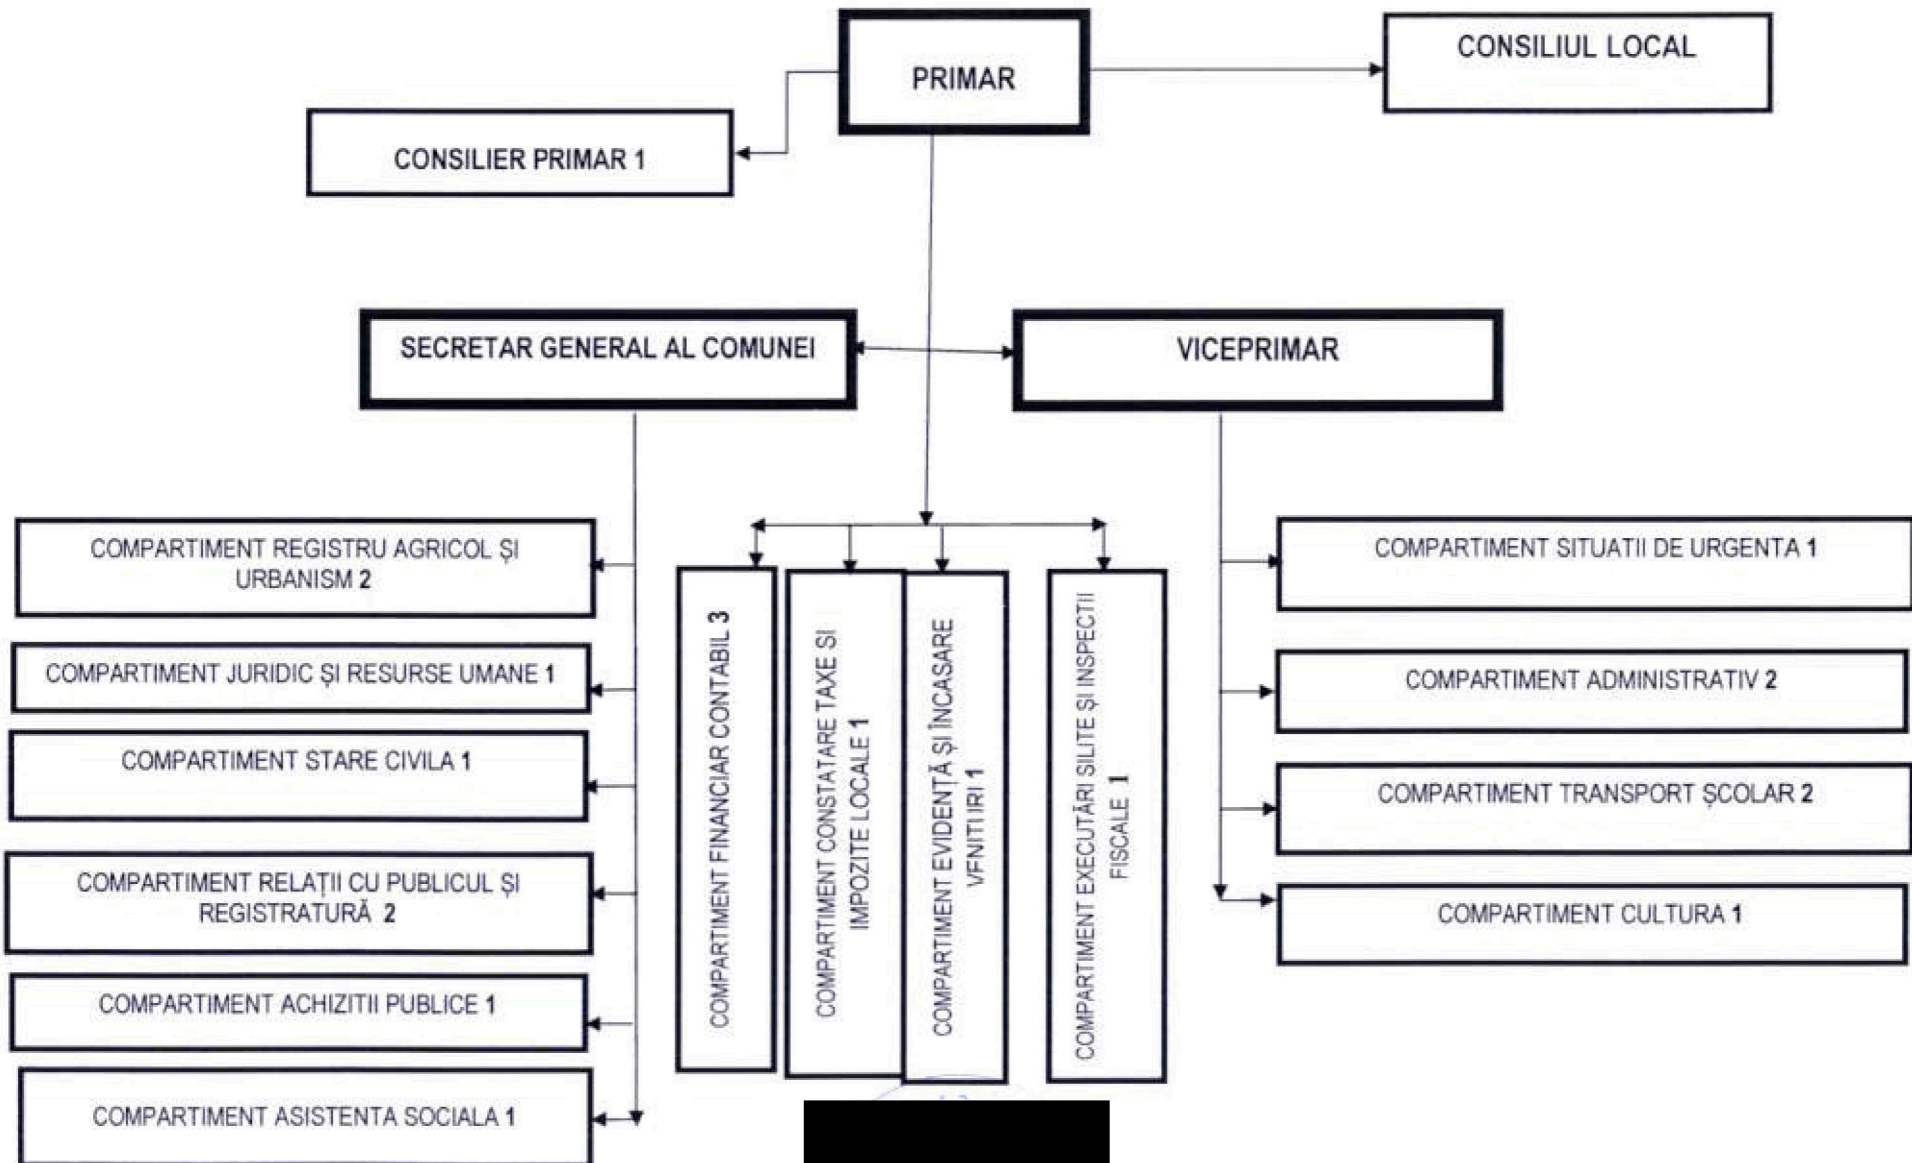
PRIMAR

CONSILIUL LOCAL

CONSILIER PRIMAR 1

SECRETAR GENERAL AL COMUNEI

VICEPRIMAR

COMPARTIMENT REGISTRU AGRICOL ȘI URBANISM 2

COMPARTIMENT JURIDIC ȘI RESURSE UMANE 1

COMPARTIMENT STARE CIVILA 1

COMPARTIMENT RELAȚII CU PUBLICUL ȘI REGISTRATURĂ 2

COMPARTIMENT ACHIZITII PUBLICE 1

COMPARTIMENT ASISTENTA SOCIALA 1

COMPARTIMENT FINANCIAR CONTABIL 3

COMPARTIMENT CONSTATARE TAXE SI IMPOZITE LOCALE 1

COMPARTIMENT EVIDENȚĂ ȘI ÎNCASARE VFNITI IRI 1

COMPARTIMENT EXECUTĂRI SILITE ȘI INSPECTII FISCALE 1

COMPARTIMENT SITUATII DE URGENTA 1

COMPARTIMENT ADMINISTRATIV 2

COMPARTIMENT TRANSPORT ȘCOLAR 2

COMPARTIMENT CULTURA 1